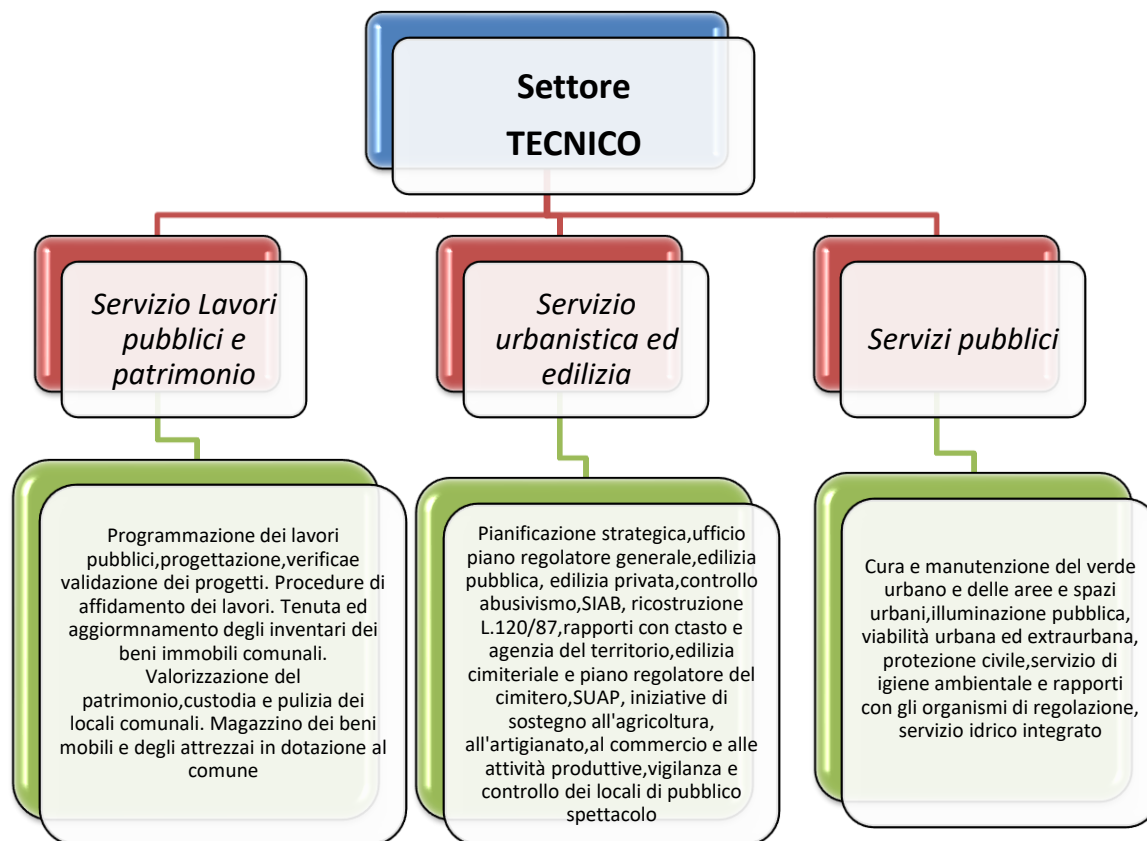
Settore
TECNICO

Servizio Lavori pubblici e patrimonio

Servizio urbanistica ed edilizia

Servizi pubblici

Programmazione dei lavori pubblici,progettazione,verificae validazione dei progetti. Procedure di affidamento dei lavori. Tenuta ed aggiormnamento degli inventari dei beni immobili comunali. Valorizzazione del patrimonio,custodia e pulizia dei locali comunali. Magazzino dei beni mobili e degli attrezzai in dotazione al comune

Pianificazione strategica,ufficio piano regolatore generale,edilizia pubblica, edilizia privata,controllo abusivismo,SIAB, ricostruzione L.120/87,rapporti con ctasto e agenzia del territorio,edilizia cimiteriale e piano regolatore del cimitero,SUAP, iniziative di sostegno all'agricoltura, all'artigianato,al commercio e alle attività produttive,vigilanza e controllo dei locali di pubblico spettacolo

Cura e manutenzione del verde urbano e delle aree e spazi urbani,illuminazione pubblica, viabilità urbana ed extraurbana, protezione civile,servizio di igiene ambientale e rapporti con gli organismi di regolazione, servizio idrico integrato